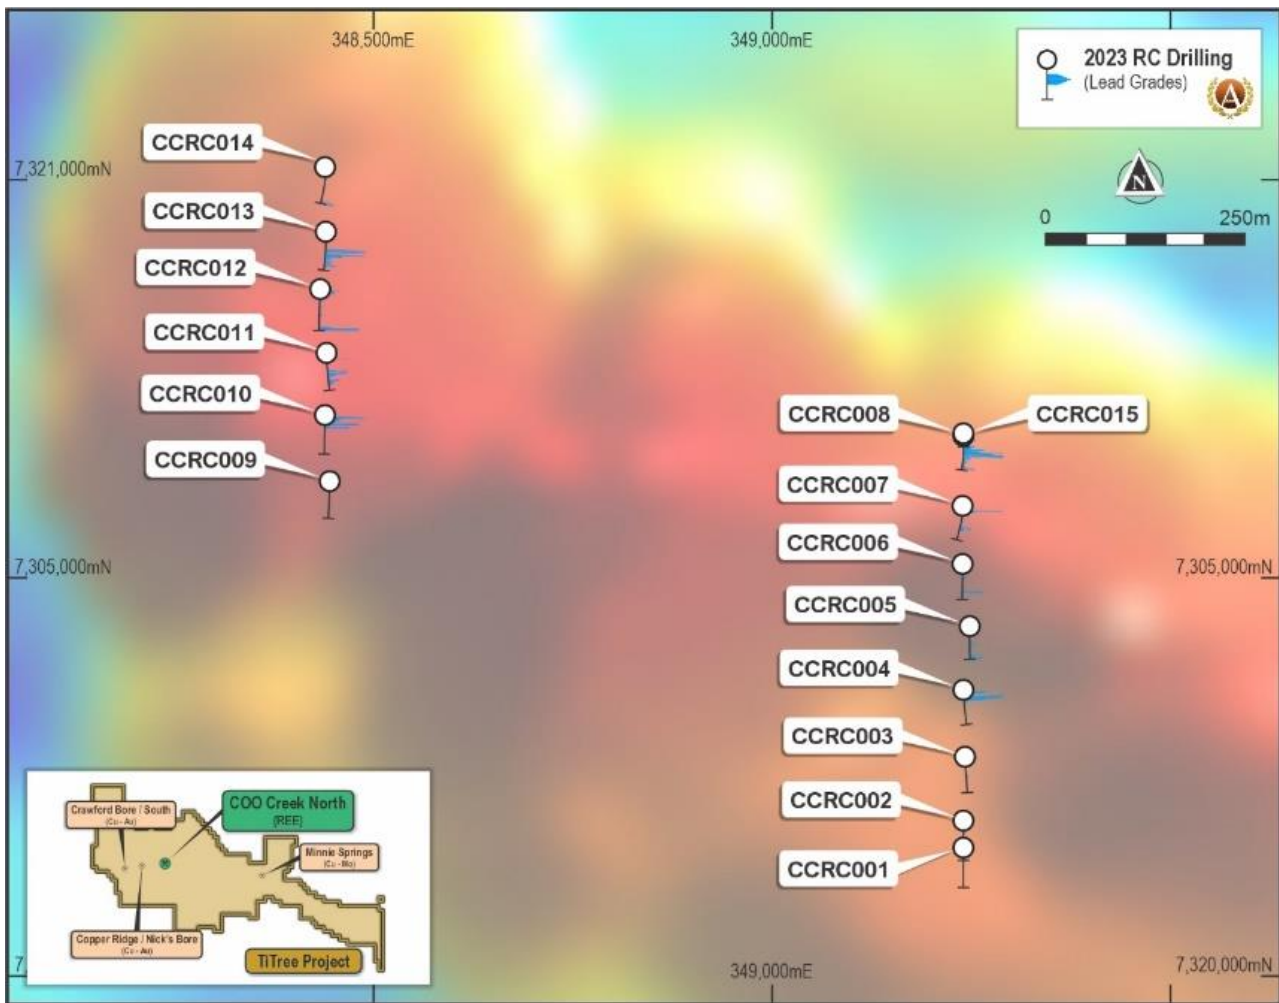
348,500mE

349,000mE

2023 RC Drilling
(Lead Grades)

N

0 250m

7,321,000mN

CCRC014

CCRC013

CCRC012

CCRC011

CCRC010

CCRC009

CCRC008

CCRC015

CCRC007

CCRC006

7,305,000mN

7,305,000mN

CCRC005

CCRC004

CCRC003

CCRC002

CCRC001

Crawford Bore / South
(Cu - Au)

COO Creek North
(REE)

Minnie Springs
(Cu - Mo)

Copper Ridge / Nick's Bore
(Cu - Au)

TiTree Project

7

349,000mE

7,320,000mN